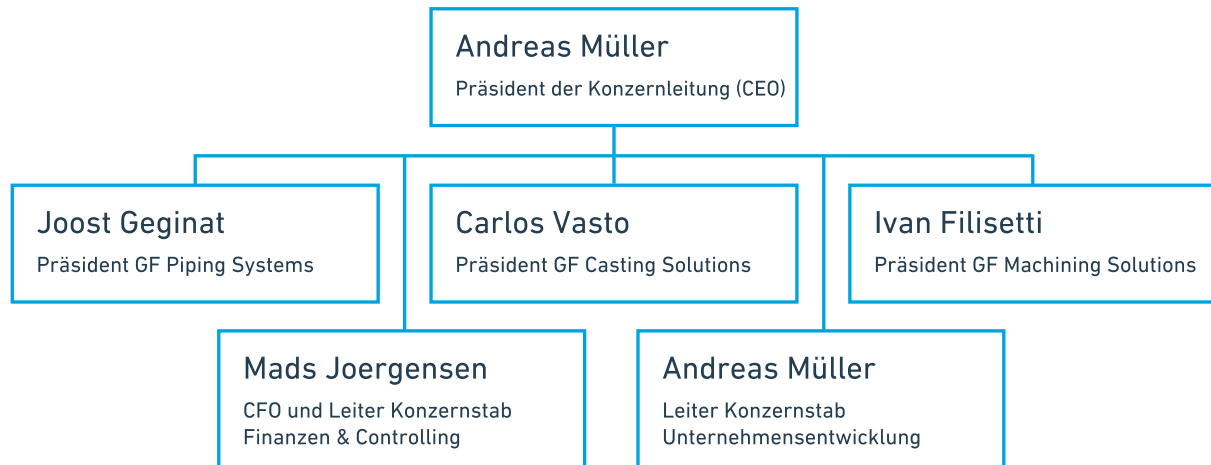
Andreas Müller
Präsident der Konzernleitung (CEO)

Joost Geginat
Präsident GF Piping Systems

Carlos Vasto
Präsident GF Casting Solutions

Ivan Filisetti
Präsident GF Machining Solutions

Mads Joergensen
CFO und Leiter Konzernstab Finanzen & Controlling

Andreas Müller
Leiter Konzernstab Unternehmensentwicklung